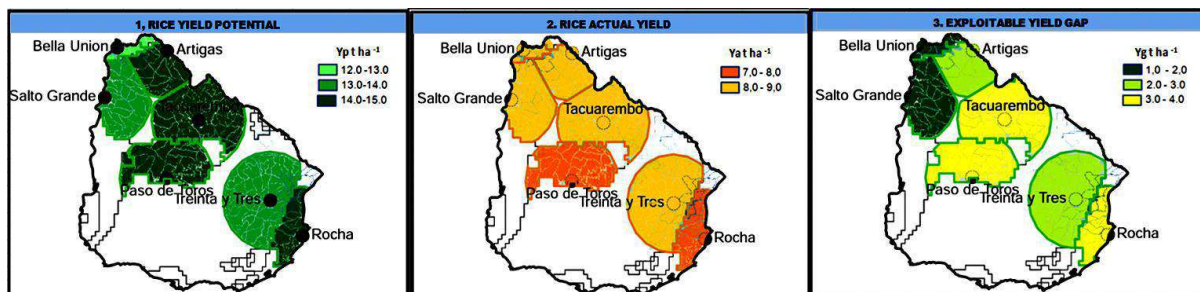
1, RICE YIELD POTENTIAL

Bella Union
Artigas
Salto Grande
Tacuarembo
Paso de Toros
Treinta y Tres
Rocha

Yp t ha $^{-1}$
12.0-13.0
13.0-14.0
14.0-15.0

2. RICE ACTUAL YIELD

Bella Union
Artigas
Salto Grande
Tacuarembo
Paso de Toros
Treinta y Tres
Rocha

Ya t ha $^{-1}$
7,0 - 8,0
8,0 - 9,0

3. EXPLOITABLE YIELD GAP

Bella Union
Artigas
Salto Grande
Tacuarembo
Paso de Toros
Treinta y Tres
Rocha

Yg t ha $^{-1}$
1,0 - 2,0
2.0 - 3.0
3.0 - 4.0